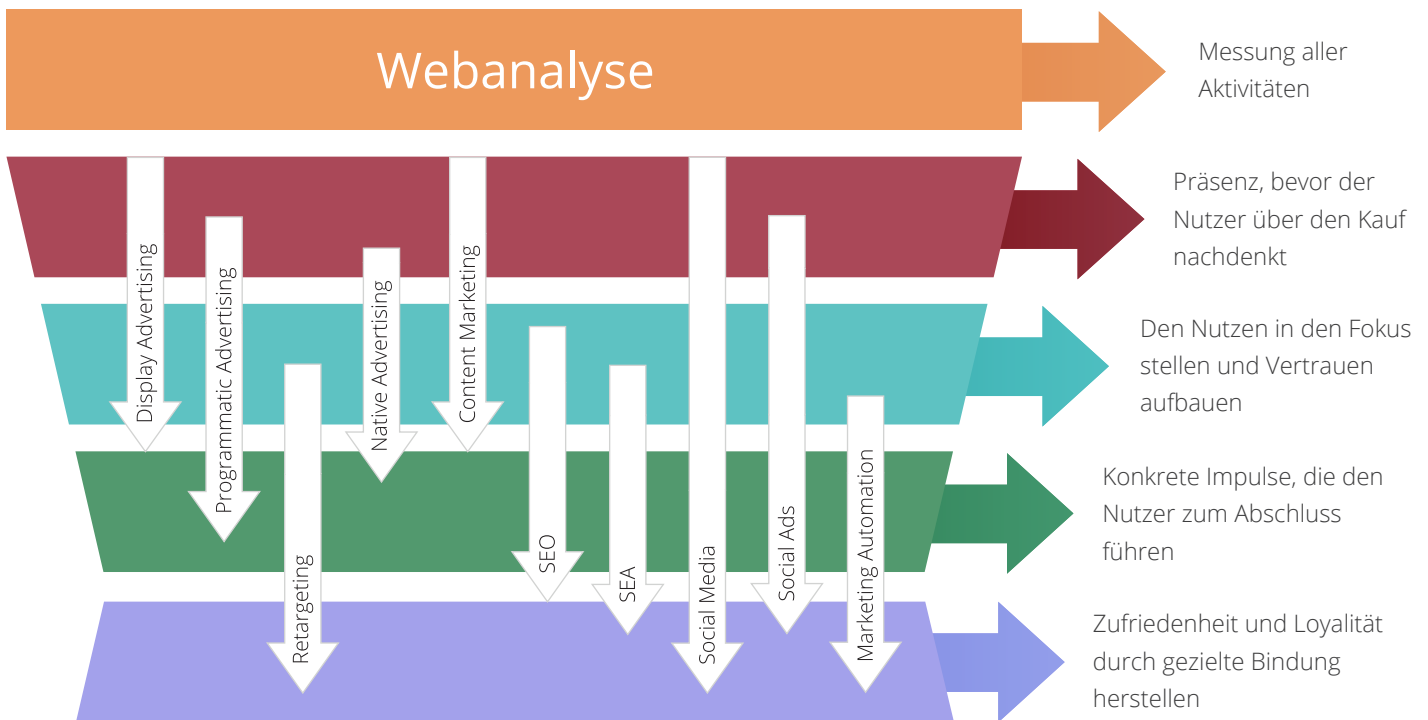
Webanalyse

Messung aller Aktivitäten

Präsenz, bevor der Nutzer über den Kauf nachdenkt

Den Nutzen in den Fokus stellen und Vertrauen aufbauen

Konkrete Impulse, die den Nutzer zum Abschluss führen

Zufriedenheit und Loyalität durch gezielte Bindung herstellen

Display Advertising

Programmatic Advertising

Retargeting

Native Advertising

Content Marketing

SEO

SEA

Social Media

Social Ads

Marketing Automation